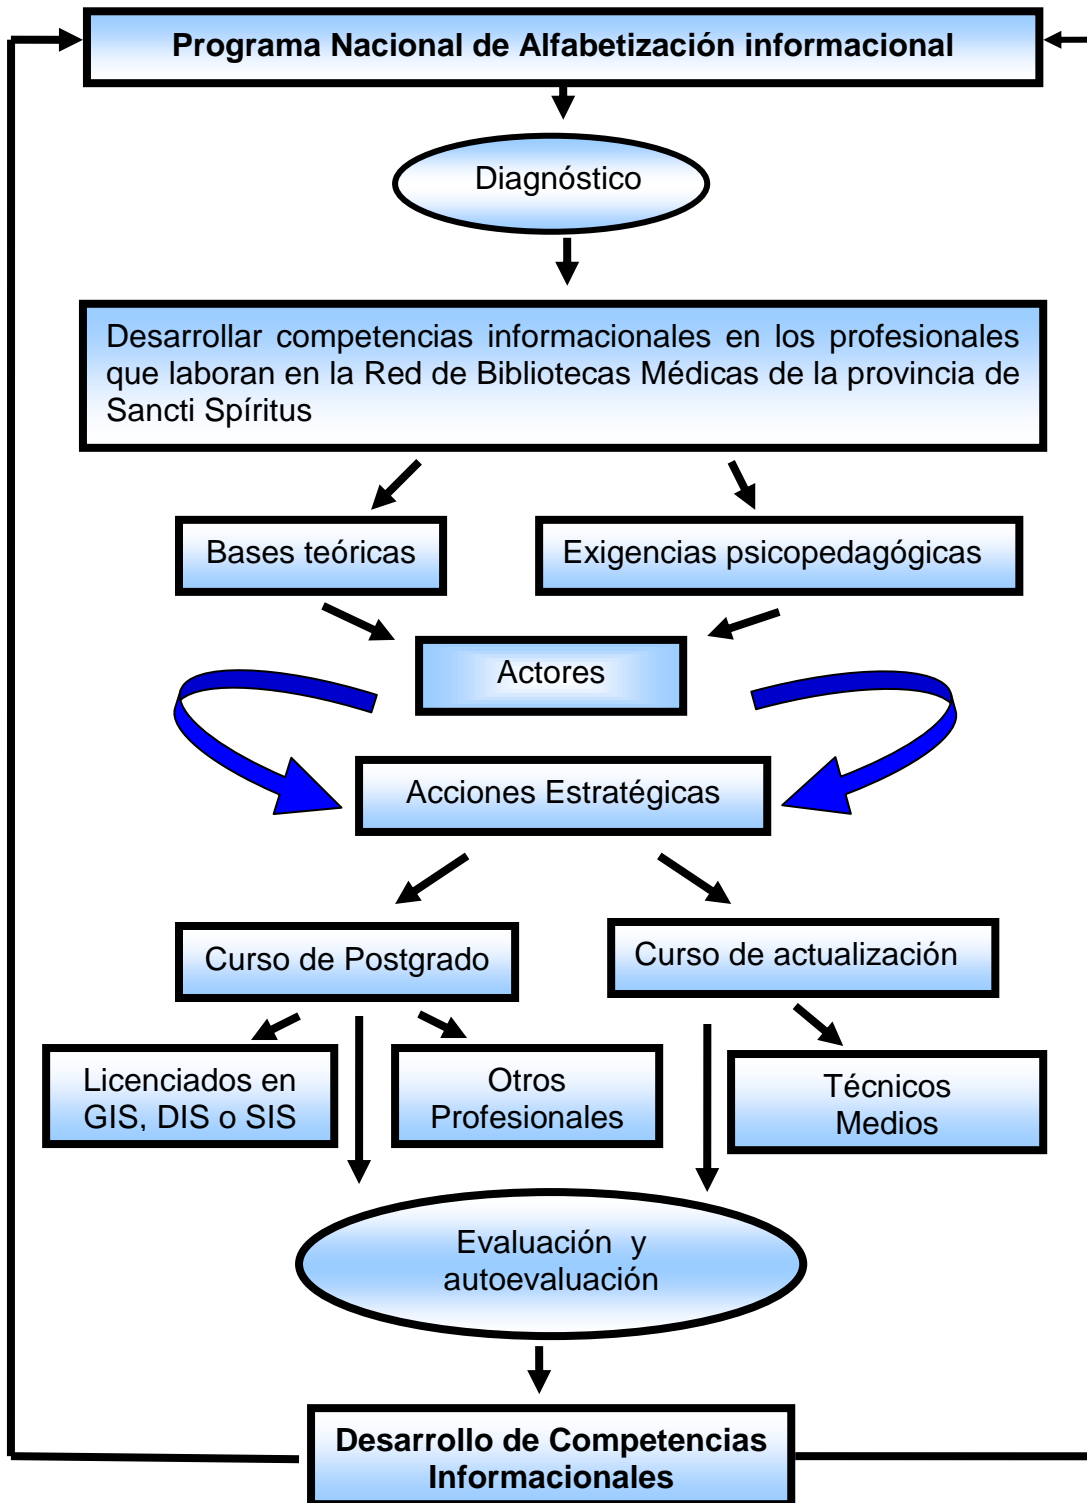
Programa Nacional de Alfabetización informacional

Diagnóstico

Desarrollar competencias informacionales en los profesionales que laboran en la Red de Bibliotecas Médicas de la provincia de Sancti Spíritus

Bases teóricas

Exigencias psicopedagógicas

Actores

Acciones Estratégicas

Curso de Postgrado

Curso de actualización

Licenciados en GIS, DIS o SIS

Otros Profesionales

Técnicos Medios

Evaluación y autoevaluación

Desarrollo de Competencias Informacionales